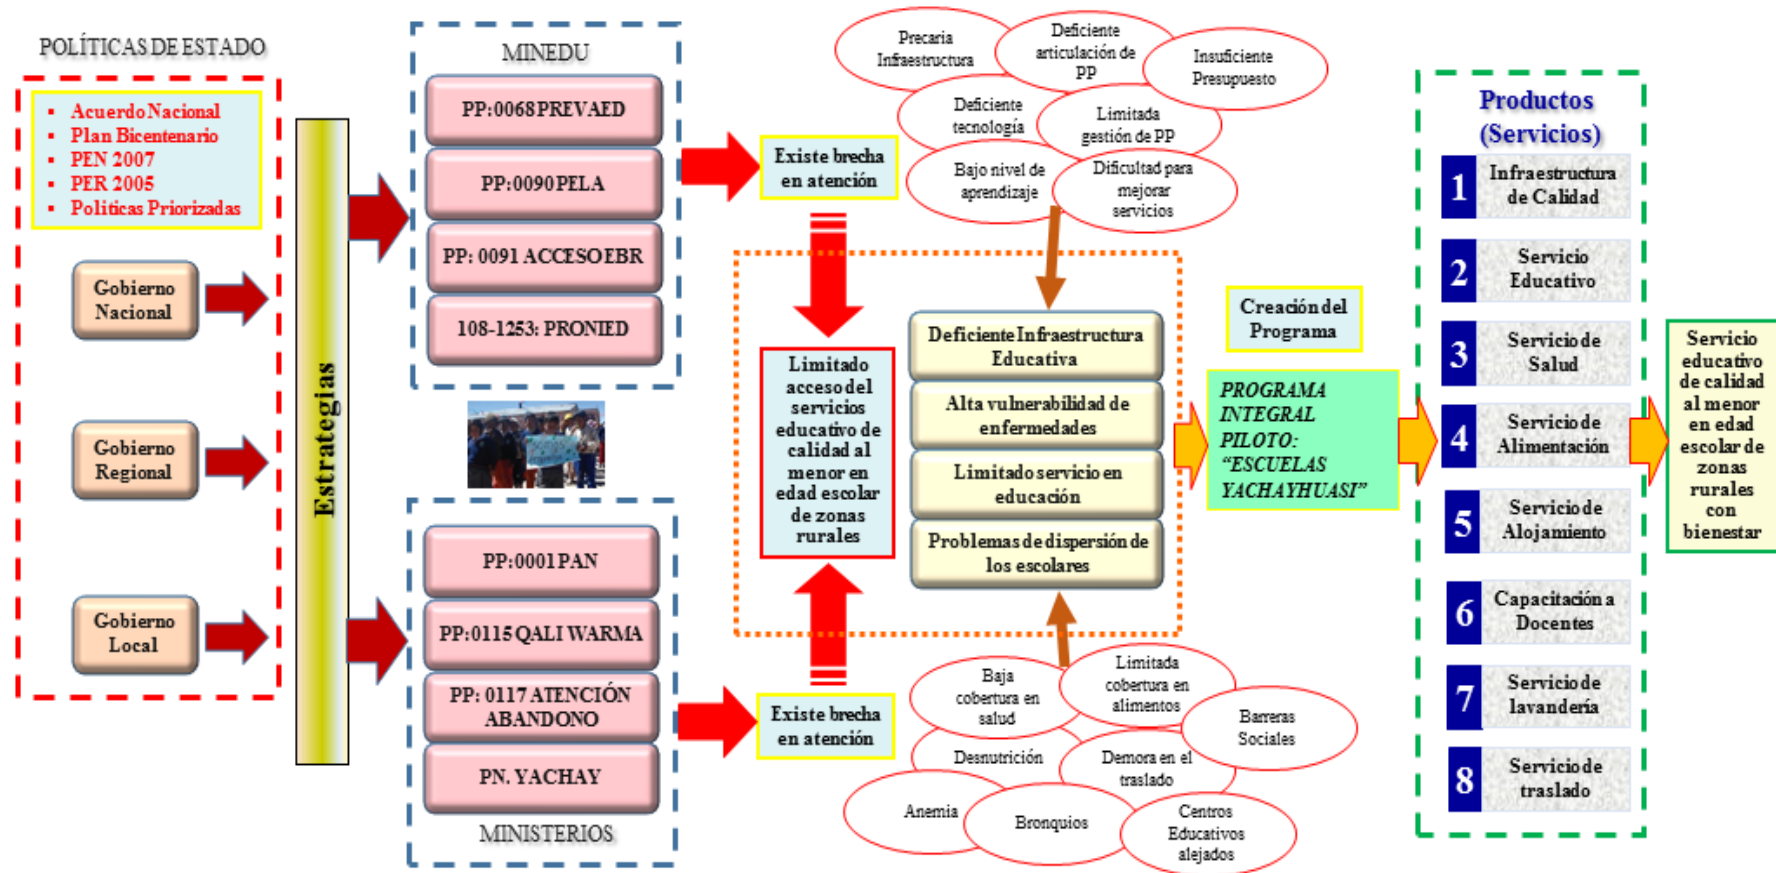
POLÍTICAS DE ESTADO

- Acuerdo Nacional
- Plan Bicentenario
- PEN 2007
- PER 2005
- Políticas Priorizadas

Gobierno Nacional

Gobierno Regional

Gobierno Local

Estrategias

MINEDU

PP:0068 PREVAED

PP:0090 PELA

PP: 0091 ACCESO EBR

108-1253: PRONIED

PP:0001 PAN

PP:0115 QALI WARMA

PP: 0117 ATENCIÓN ABANDONO

PN. YACHAY

MINISTERIOS

Existe brecha en atención

Existe brecha en atención

Precaria Infraestructura

Deficiente articulación de PP

Insuficiente Presupuesto

Deficiente tecnología

Limitada gestión de PP

Bajo nivel de aprendizaje

Dificultad para mejorar servicios

Limitado acceso del servicios educativo de calidad al menor en edad escolar de zonas rurales

Deficiente Infraestructura Educativa

Alta vulnerabilidad de enfermedades

Limitado servicio en educación

Problemas de dispersión de los escolares

Baja cobertura en salud

Limitada cobertura en alimentos

Barreras Sociales

Desnutrición

Demora en el traslado

Anemia

Bronquios

Centros Educativos alejados

Creación del Programa

PROGRAMA INTEGRAL PILOTO: "ESCUELAS YACHAYHUASI"

Productos (Servicios)

1 Infraestructura de Calidad

2 Servicio Educativo

3 Servicio de Salud

4 Servicio de Alimentación

5 Servicio de Alojamiento

6 Capacitación a Docentes

7 Servicio de lavandería

8 Servicio de traslado

Servicio educativo de calidad al menor en edad escolar de zonas rurales con bienestar